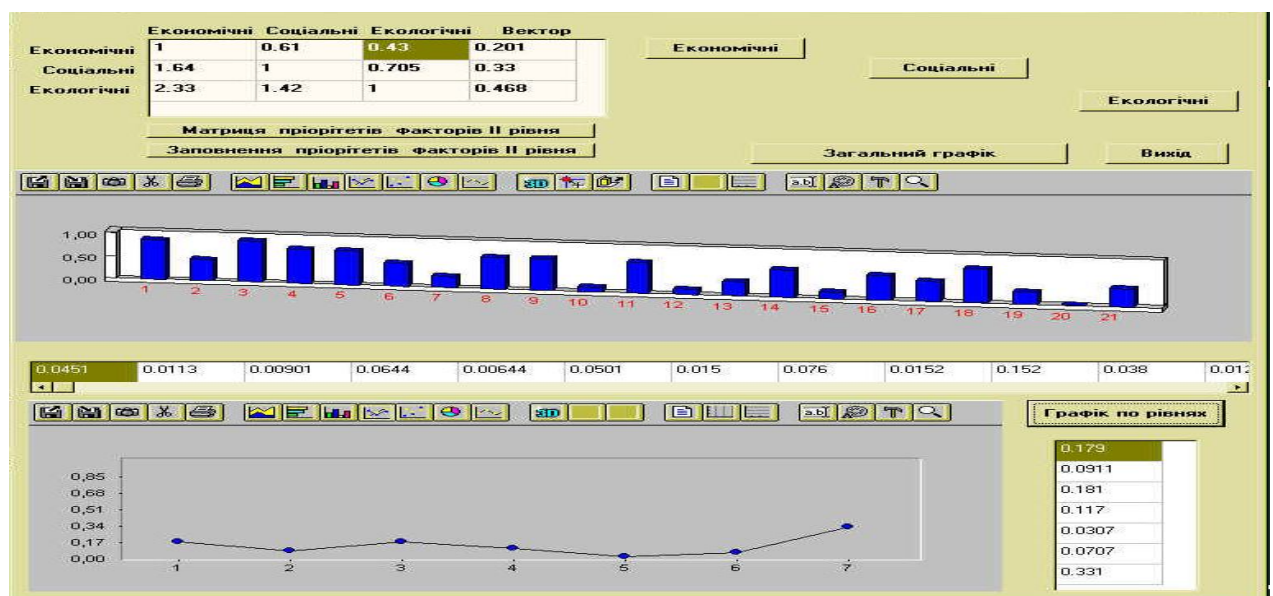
| | Економічні | Соціальні | Екологічні | Вектор |
|---|---|---|---|---|
| Економічні | 1 | 0.61 | 0.43 | 0.201 |
| Соціальні | 1.64 | 1 | 0.705 | 0.33 |
| Екологічні | 2.33 | 1.42 | 1 | 0.468 |

Економічні

Соціальні

Екологічні

Матриця пріорітетів факторів II рівня

Заповнення пріорітетів факторів II рівня

Загальний графік

Вихід

1,00
0,50
0,00
1 2 3 4 5 6 7 8 9 10 11 12 13 14 15 16 17 18 19 20 21

| 0.0451 | 0.0113 | 0.00901 | 0.0644 | 0.00644 | 0.0501 | 0.015 | 0.076 | 0.0152 | 0.152 | 0.038 | 0.01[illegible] |
|---|---|---|---|---|---|---|---|---|---|---|---|

Графік по рівнях

0,85
0,68
0,51
0,34
0,17
0,00
1 2 3 4 5 6 7

0.179
0.0911
0.181
0.117
0.0307
0.0707
0.331